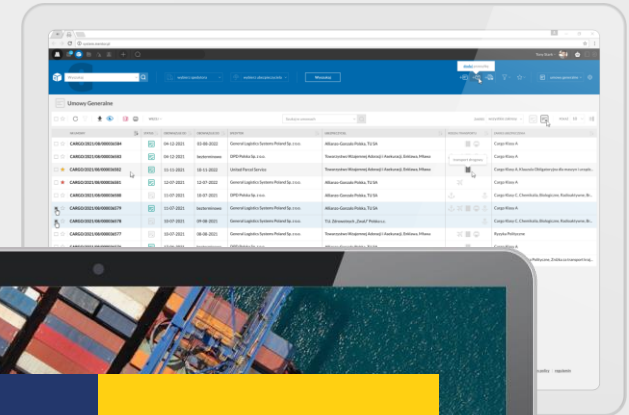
Umowy Generalne

CARGO/2021/08/00006384
CARGO/2021/08/00006383
CARGO/2021/08/00006382
CARGO/2021/08/00006381
CARGO/2021/08/00006380
CARGO/2021/08/00006379
CARGO/2021/08/00006378
CARGO/2021/08/00006377

04-12-2021
04-12-2021
11-11-2021
12-07-2021
11-07-2021
11-07-2021
10-07-2021
10-07-2021

03-08-2022
bezterminowo
10-11-2022
12-07-2022
10-07-2021
bezterminowo
09-08-2021
06-08-2021

General Logistics Systems Poland Sp. z o.o.
DPD Polska Sp. z o.o.
United Parcel Service
General Logistics Systems Poland Sp. z o.o.
DPD Polska Sp. z o.o.
General Logistics Systems Poland Sp. z o.o.
DPD Polska Sp. z o.o.
General Logistics Systems Poland Sp. z o.o.

Allianz Gaczała Polska, TU SA
Towarzystwo Wzajemnej Asekuracji i Asekuracji, Solidarna, Mława
Towarzystwo Wzajemnej Asekuracji i Asekuracji, Solidarna, Mława
Allianz Gaczała Polska, TU SA
Allianz Gaczała Polska, TU SA
Towarzystwo Wzajemnej Asekuracji i Asekuracji, Solidarna, Mława
T.U. Zdrowotnych „Emil" Polska s.c.
Allianz Gaczała Polska, TU SA

Cargo Klasy A
Cargo Klasy A
Cargo Klasy A, Klauzula Obligatoryjna dla maszyn i urządzeń
Cargo Klasy A
Cargo Klasy C, Chemikalia, Biologiczne, Radioaktywne, itp.
Cargo Klasy A
Cargo Klasy C, Chemikalia, Biologiczne, Radioaktywne, itp.
Rzeczy Prywatne